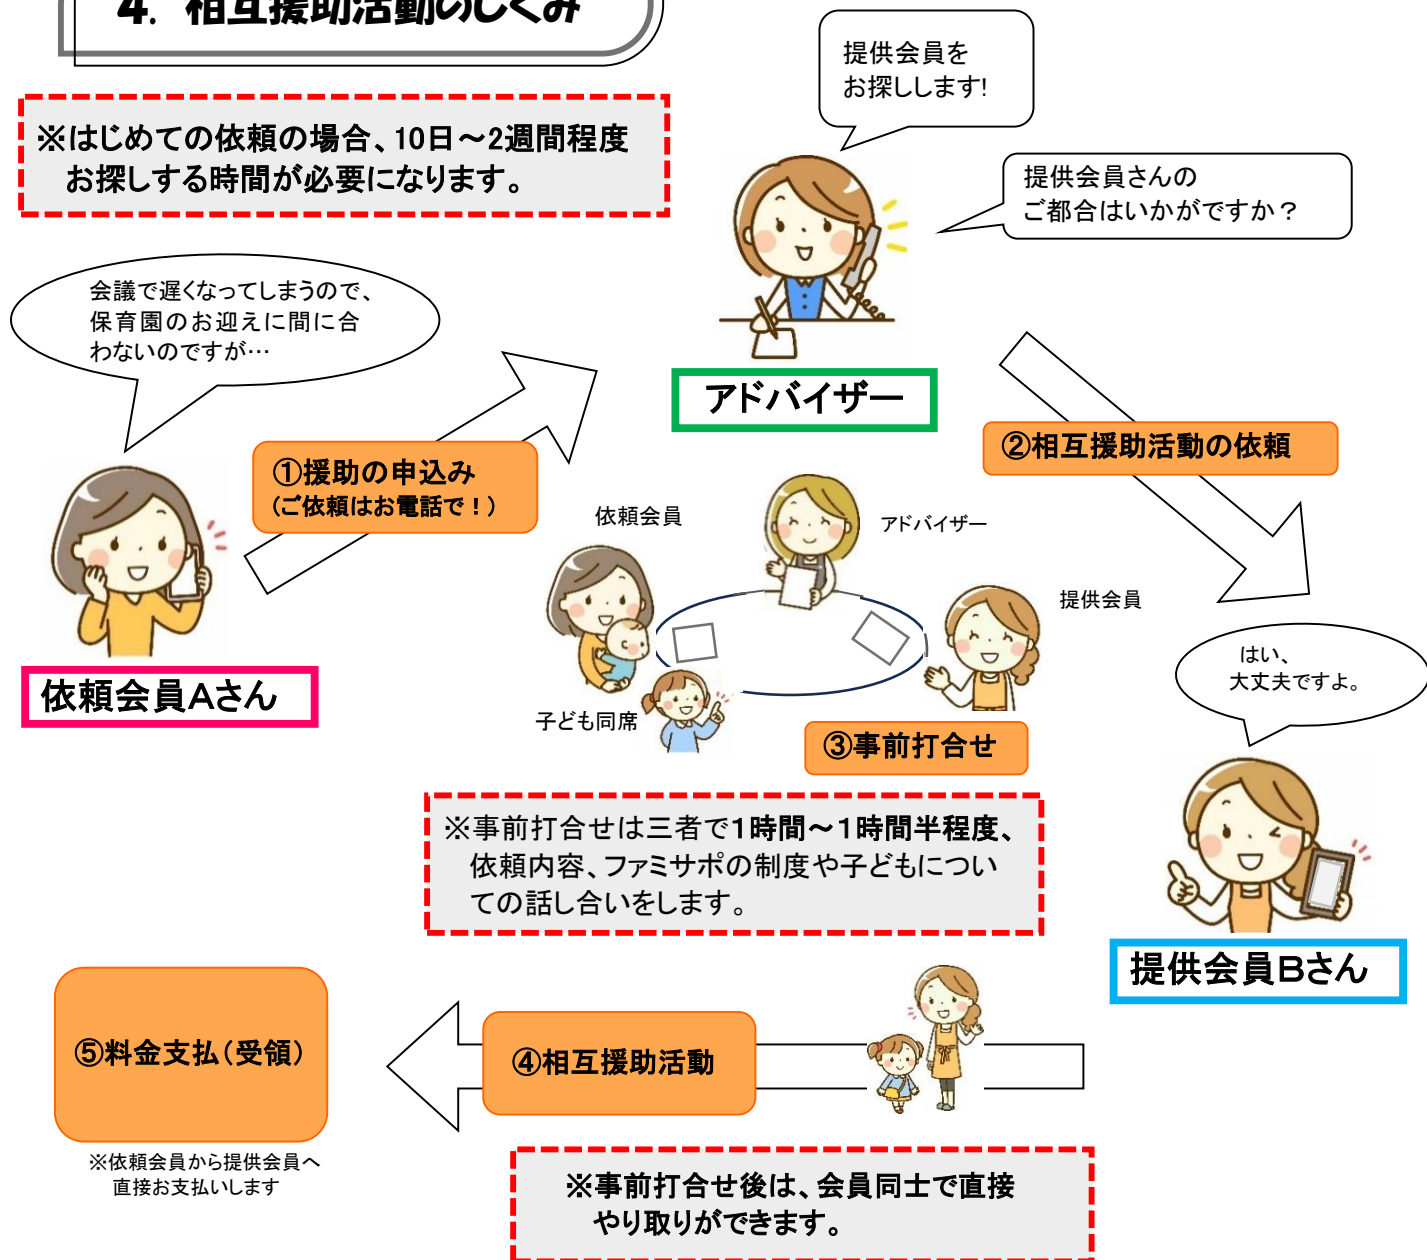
4. 相互援助活動のしくみ

※はじめての依頼の場合、10日～2週間程度お探しする時間が必要になります。

提供会員をお探しします!

提供会員さんのご都合はいかがですか？

会議で遅くなってしまうので、保育園のお迎えに間に合わないのですが…

アドバイザー

①援助の申込み
（ご依頼はお電話で！）

②相互援助活動の依頼

依頼会員

アドバイザー

提供会員

依頼会員Aさん

子ども同席

はい、大丈夫ですよ。

③事前打合せ

※事前打合せは三者で1時間～1時間半程度、依頼内容、ファミサポの制度や子どもについての話し合いをします。

提供会員Bさん

⑤料金支払（受領）

④相互援助活動

※依頼会員から提供会員へ直接お支払いします

※事前打合せ後は、会員同士で直接やり取りができます。